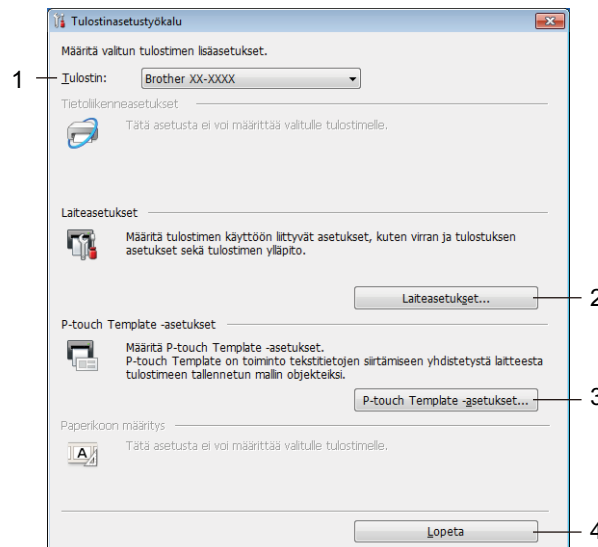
Tulostinasetustyökalu

Määritä valitun tulostimen lisäasetukset.

1 Tulostin: Brother XX-XXXX

Tietoliikenneasetukset

Tätä asetusta ei voi määrittää valitulle tulostimelle.

Laiteasetukset

Määritä tulostimen käyttöön liittyvät asetukset, kuten virran ja tulostuksen asetukset sekä tulostimen ylläpito.

Laiteasetukset... 2

P-touch Template -asetukset

Määritä P-touch Template -asetukset.
P-touch Template on toiminto tekstitietojen siirtämiseen yhdistetystä laitteesta tulostimeen tallennetun mallin objekteiksi.

P-touch Template -asetukset... 3

Paperikoon määritys

Tätä asetusta ei voi määrittää valitulle tulostimelle.

Lopeta 4